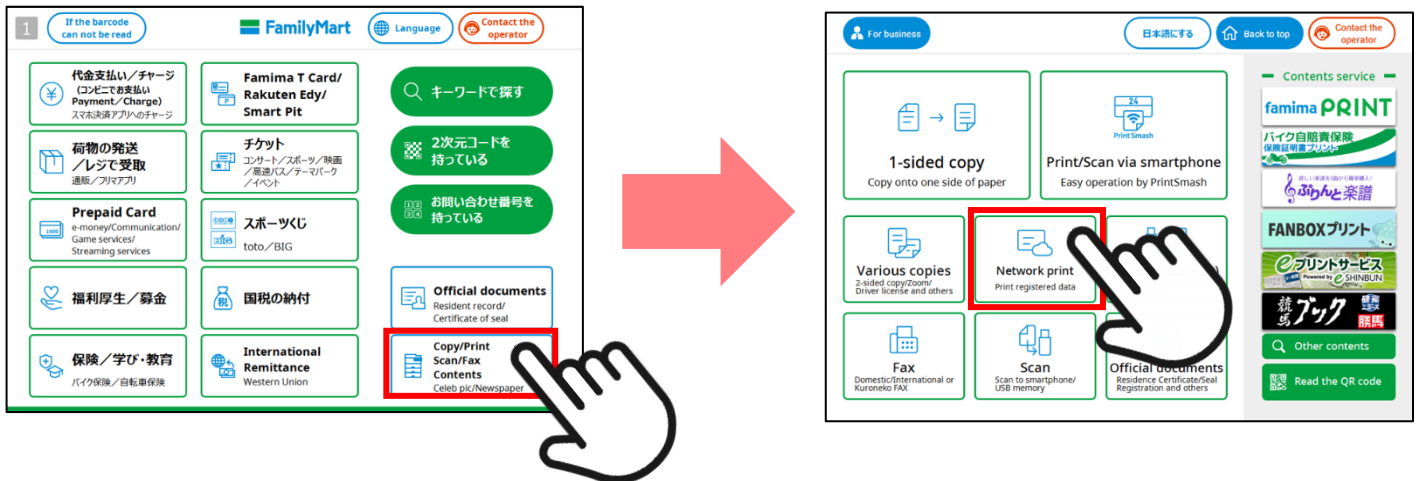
1

If the barcode can not be read

FamilyMart

Language

Contact the operator

代金支払い／チャージ
(コンビニでお支払い Payment／Charge)
スマホ決済アプリへのチャージ

Famima T Card/ Rakuten Edy/ Smart Pit

キーワードで探す

荷物の発送／レジで受取
通販／フリマアプリ

チケット
コンサート／スポーツ／映画／高速バス／テーマパーク／イベント

2次元コードを持っている

Prepaid Card
e-money/Communication/ Game services/ Streaming services

スポーツくじ
toto／BIG

お問い合わせ番号を持っている

福利厚生／募金

国税の納付

Official documents
Resident record/ Certificate of seal

保険／学び・教育
バイク保険／自転車保険

International Remittance
Western Union

Copy/Print Scan/Fax Contents
Celeb pic/Newspaper

For business

日本語にする

Back to top

Contact the operator

1-sided copy
Copy onto one side of paper

Print Smash

Print/Scan via smartphone
Easy operation by PrintSmash

Various copies
2-sided copy/Zoom/ Driver license and others

Network print
Print registered data

Fax
Domestic/International or Kuroneko FAX

Scan
Scan to smartphone/ USB memory

Official documents
Residence Certificate/Seal Registration and others

Contents service

famima PRINT

バイク自賠責保険
保険証明書プリント

ぷりんと楽譜

FANBOXプリント

eプリントサービス
Powered by e SHINBUN

競馬ブック

Other contents

Read the QR code